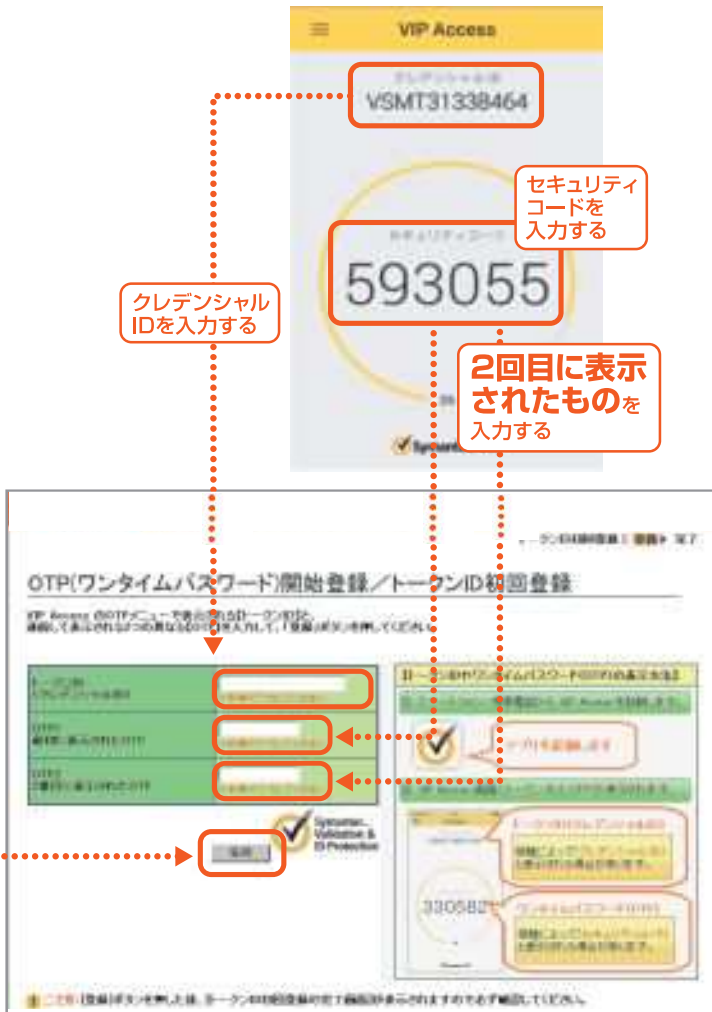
VIP Access

クレデンシャルID
VSMT31338464

セキュリティコードを入力する

セキュリティコード
593055

クレデンシャルIDを入力する

2回目に表示されたものを入力する

Symantec

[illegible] 完了

OTP(ワンタイムパスワード)開始登録/トークンID初回登録

VIP Access のOTPメニューで表示されるトークンIDと、
連続して表示される2つの異なるOTPを入力して、「登録」ボタンを押してください。

| トークンID (クレデンシャルID) | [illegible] |
|---|---|
| OTP1 (最初に表示されたOTP) | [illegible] |
| OTP2 (2番目に表示されたOTP) | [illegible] |

Symantec Validation & ID Protection

登録

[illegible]

330582

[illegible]